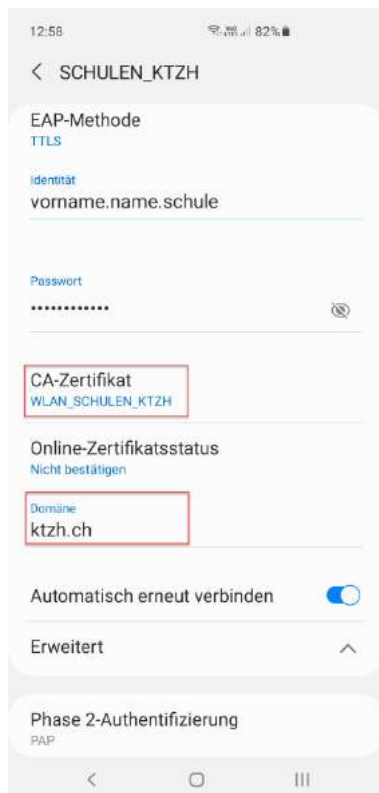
12:58 82%

< SCHULEN_KTZH

EAP-Methode
TTLS

Identität
vorname.name.schule

Passwort
••••••••••••

CA-Zertifikat
WLAN_SCHULEN_KTZH

Online-Zertifikatsstatus
Nicht bestätigen

Domäne
ktzh.ch

Automatisch erneut verbinden

Erweitert

Phase 2-Authentifizierung
PAP